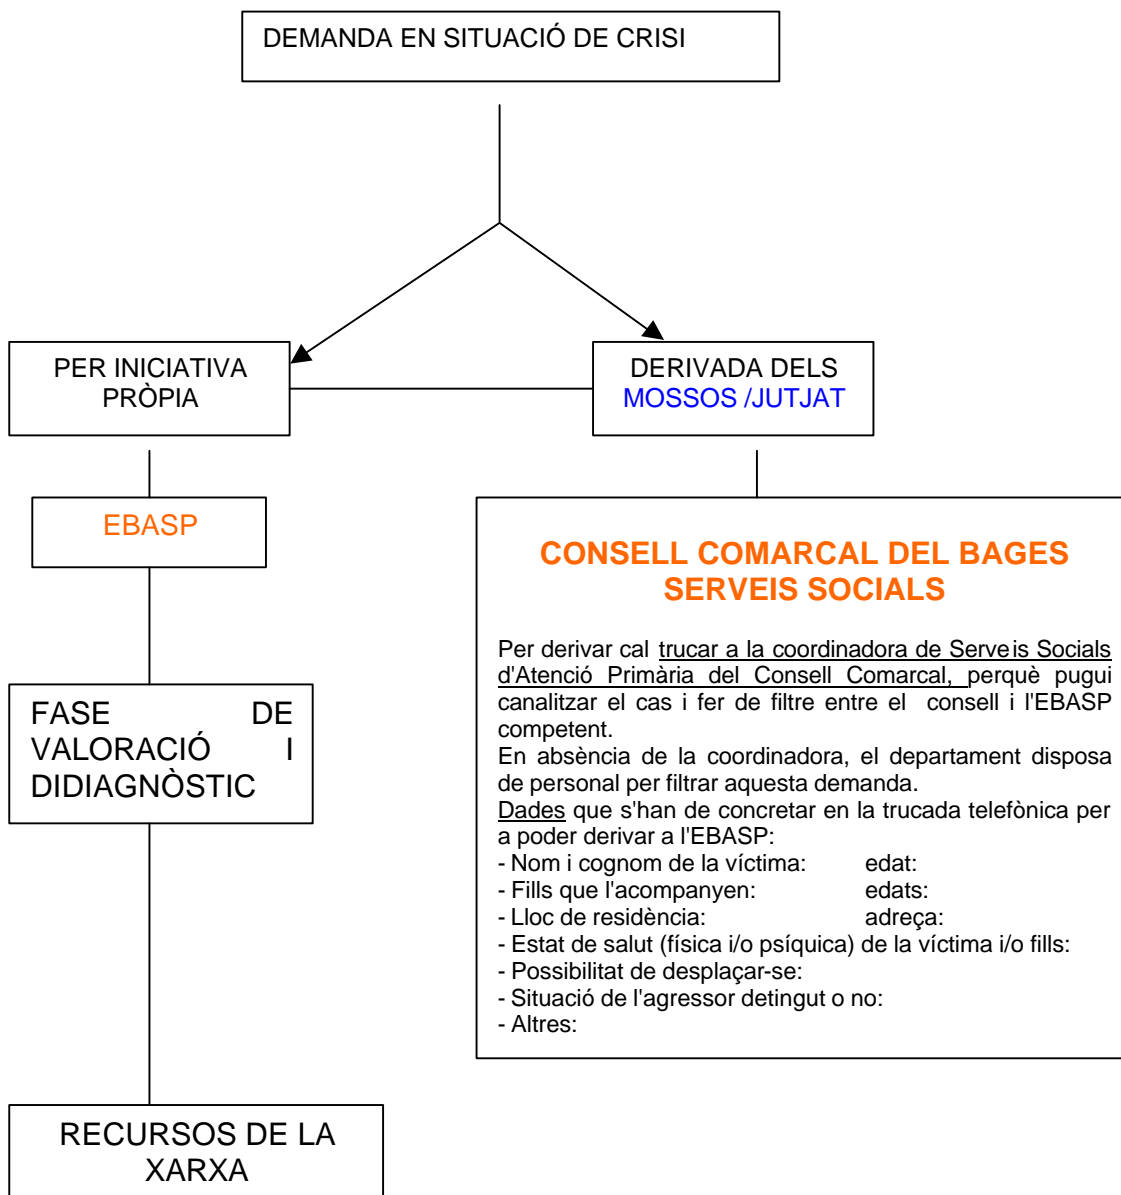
DEMANDA EN SITUACIÓ DE CRISI

PER INICIATIVA PRÒPIA

DERIVADA DELS MOSSOS /JUTJAT

EBASP

CONSELL COMARCAL DEL BAGES
SERVEIS SOCIALS

Per derivar cal trucar a la coordinadora de Serveis Socials d'Atenció Primària del Consell Comarcal, perquè pugui canalitzar el cas i fer de filtre entre el consell i l'EBASP competent.
En absència de la coordinadora, el departament disposa de personal per filtrar aquesta demanda.
Dades que s'han de concretar en la trucada telefònica per a poder derivar a l'EBASP:
- Nom i cognom de la víctima: edat:
- Fills que l'acompanyen: edats:
- Lloc de residència: adreça:
- Estat de salut (física i/o psíquica) de la víctima i/o fills:
- Possibilitat de desplaçar-se:
- Situació de l'agressor detingut o no:
- Altres:

FASE DE VALORACIÓ I DIDIAGNÒSTIC

RECURSOS DE LA XARXA